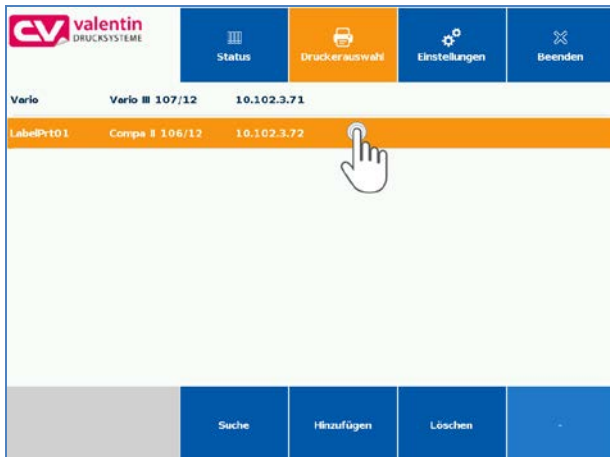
CV valentin DRUCKSYSTEME

Status

Druckerauswahl

Einstellungen

Beenden

| Vario | Vario III 107/12 | 10.102.3.71 |
|---|---|---|
| LabelPrt01 | Compa II 106/12 | 10.102.3.72 |

Suche

Hinzufügen

Löschen

-